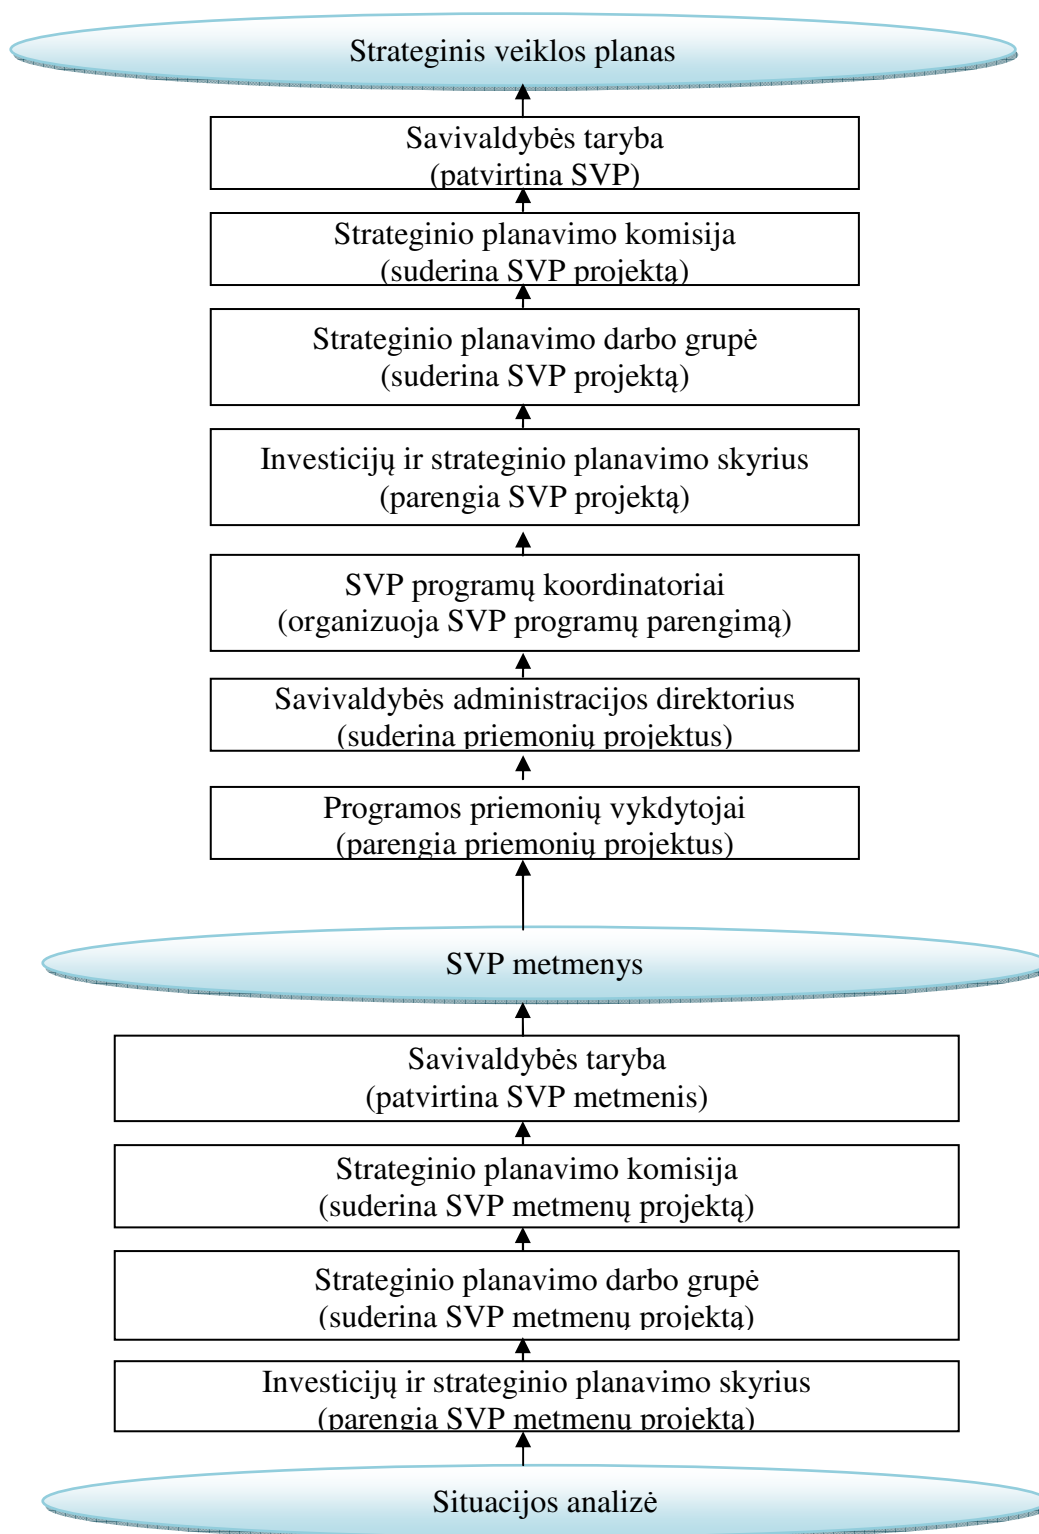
Strateginis veiklos planas

Savivaldybės taryba
(patvirtina SVP)

Strateginio planavimo komisija
(suderina SVP projektą)

Strateginio planavimo darbo grupė
(suderina SVP projektą)

Investicijų ir strateginio planavimo skyrius
(parengia SVP projektą)

SVP programų koordinatoriai
(organizuoja SVP programų parengimą)

Savivaldybės administracijos direktorius
(suderina priemonių projektus)

Programos priemonių vykdytojai
(parengia priemonių projektus)

SVP metmenys

Savivaldybės taryba
(patvirtina SVP metmenis)

Strateginio planavimo komisija
(suderina SVP metmenų projektą)

Strateginio planavimo darbo grupė
(suderina SVP metmenų projektą)

Investicijų ir strateginio planavimo skyrius
(parengia SVP metmenų projektą)

Situacijos analizė